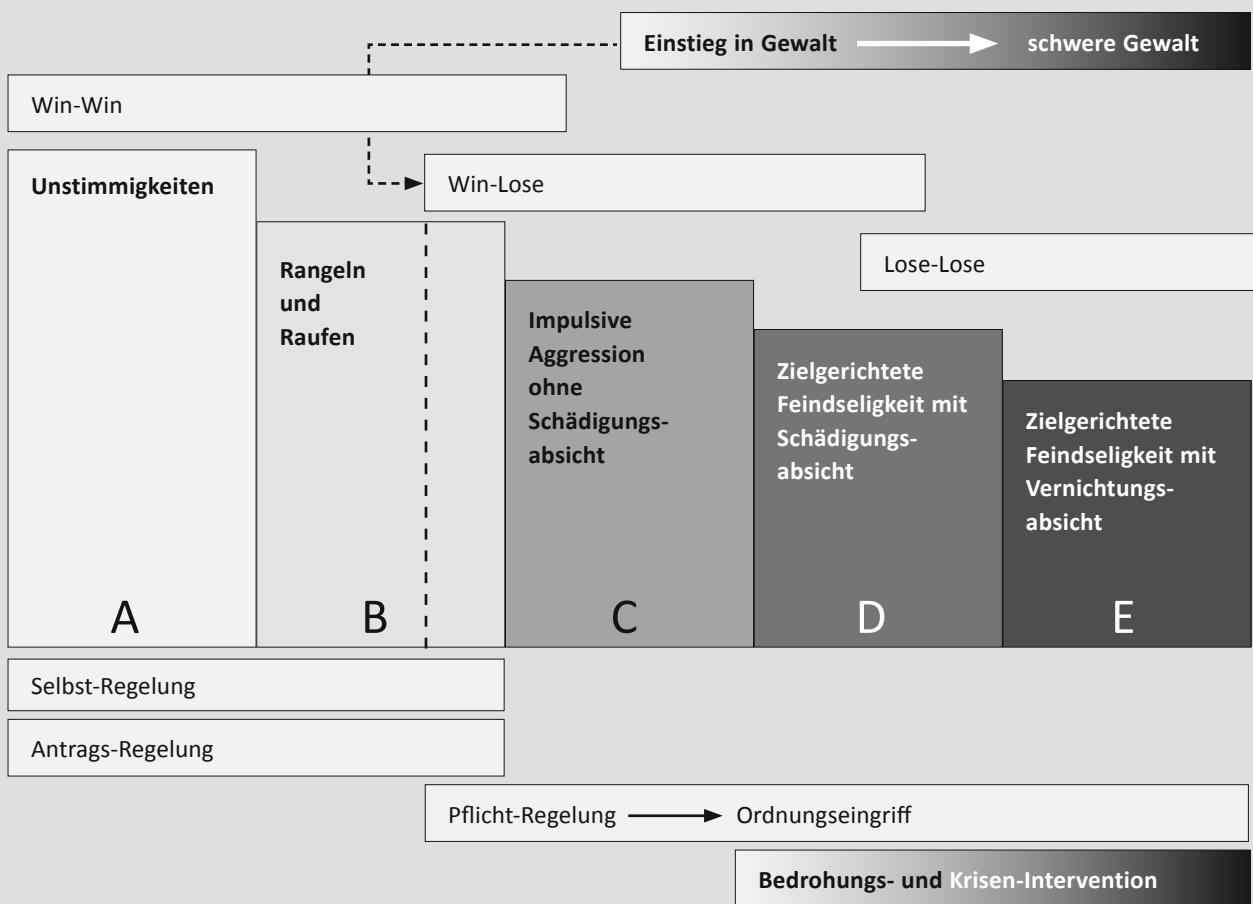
Einstieg in Gewalt → schwere Gewalt

Win-Win

Win-Lose

Lose-Lose

Unstimmigkeiten

A

Rangeln und Raufen

B

Impulsive Aggression ohne Schädigungsabsicht

C

Zielgerichtete Feindseligkeit mit Schädigungsabsicht

D

Zielgerichtete Feindseligkeit mit Vernichtungsabsicht

E

Selbst-Regelung

Antrags-Regelung

Pflicht-Regelung → Ordnungseingriff

Bedrohungs- und Krisen-Intervention